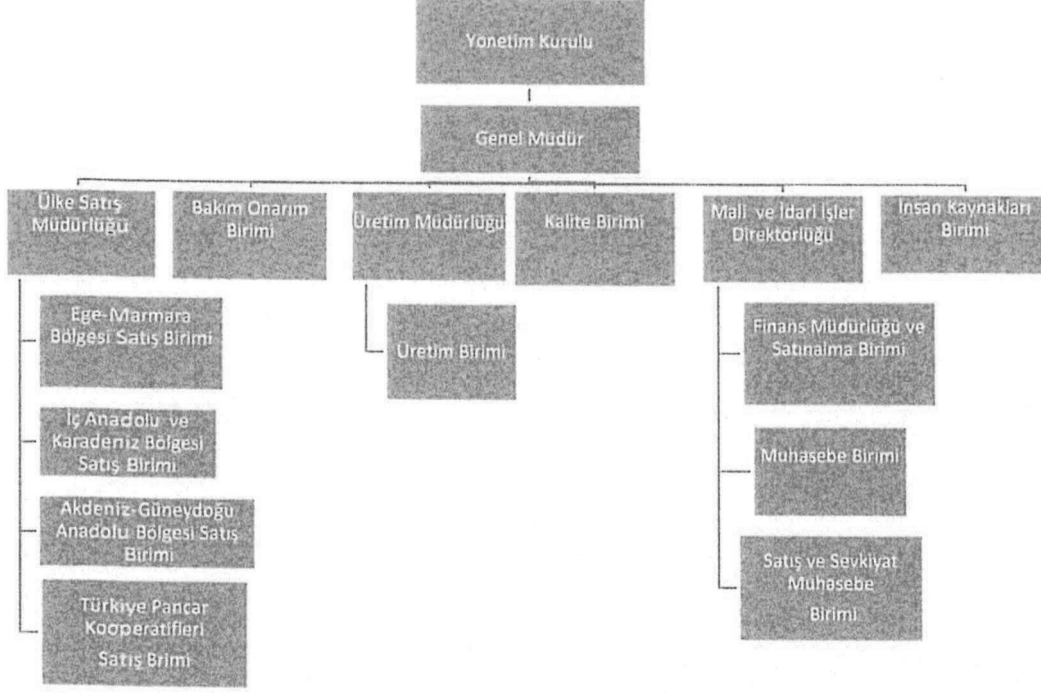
Yönetim Kurulu

Genel Müdür

Ülke Satış Müdürlüğü

Bakım Onarım Birimi

Üretim Müdürlüğü

Kalite Birimi

Mali ve İdari İşler Direktörlüğü

İnsan Kaynakları Birimi

Ege-Marmara Bölgesi Satış Birimi

İç Anadolu ve Karadeniz Bölgesi Satış Birimi

Akdeniz-Güneydoğu Anadolu Bölgesi Satış Birimi

Türkiye Pancar Kooperatifleri Satış Brimi

Üretim Birimi

Finans Müdürlüğü ve Satınalma Birimi

Muhasebe Birimi

Satış ve Sevkiyat Muhasebe Birimi